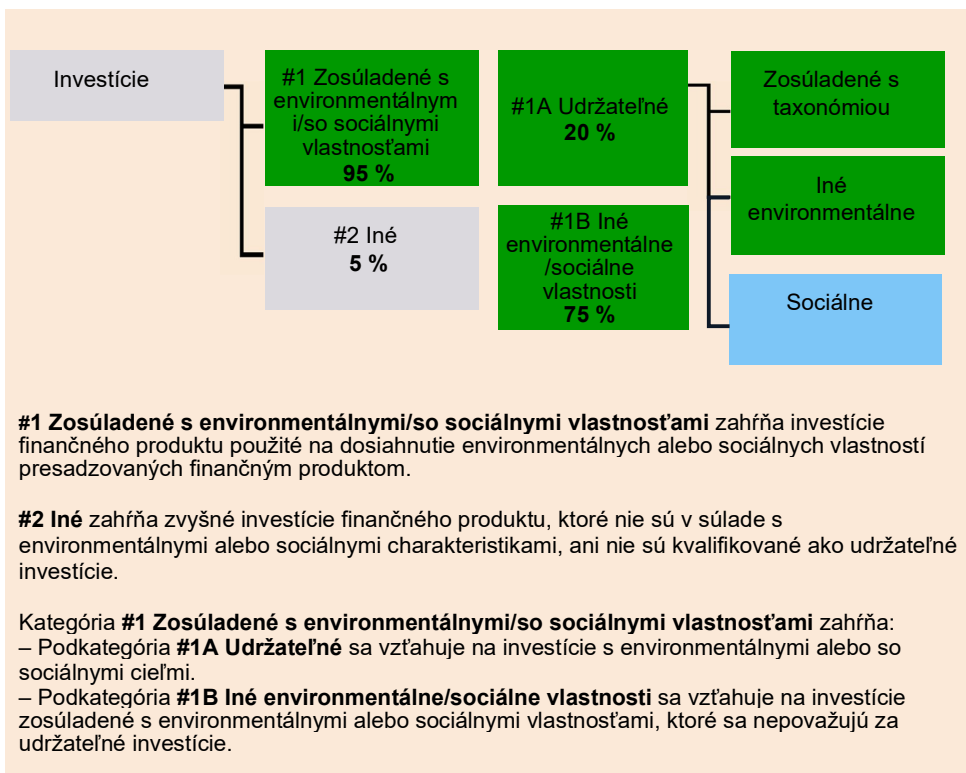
Investície

#1 Zosúladené s environmentálnymi/so sociálnymi vlastnosťami
**95 %**

#2 Iné
**5 %**

#1A Udržateľné
**20 %**

#1B Iné environmentálne /sociálne vlastnosti
**75 %**

Zosúladené s taxonómiou

Iné environmentálne

Sociálne

**#1 Zosúladené s environmentálnymi/so sociálnymi vlastnosťami** zahŕňa investície finančného produktu použité na dosiahnutie environmentálnych alebo sociálnych vlastností presadzovaných finančným produktom.

**#2 Iné** zahŕňa zvyšné investície finančného produktu, ktoré nie sú v súlade s environmentálnymi alebo sociálnymi charakteristikami, ani nie sú kvalifikované ako udržateľné investície.

Kategória **#1 Zosúladené s environmentálnymi/so sociálnymi vlastnosťami** zahŕňa:
– Podkategória **#1A Udržateľné** sa vzťahuje na investície s environmentálnymi alebo so sociálnymi cieľmi.
– Podkategória **#1B Iné environmentálne/sociálne vlastnosti** sa vzťahuje na investície zosúladené s environmentálnymi alebo sociálnymi vlastnosťami, ktoré sa nepovažujú za udržateľné investície.